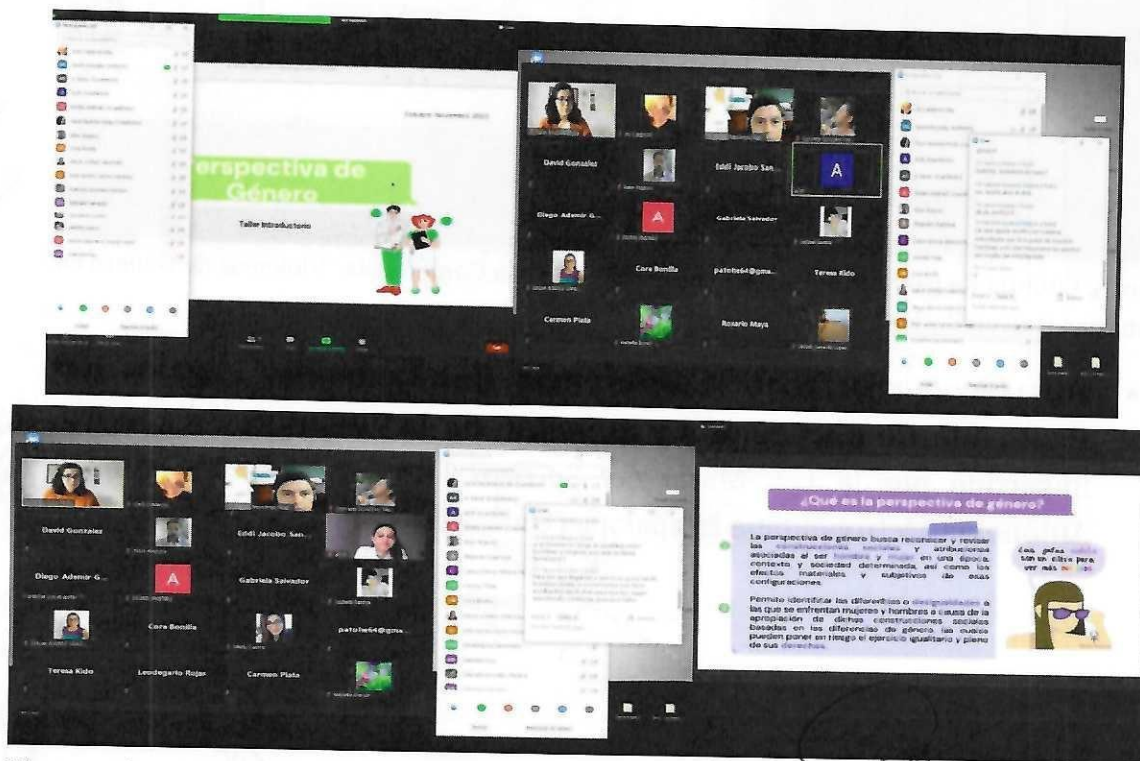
erspectiva de Género

Taller introductorio

David Gonzalez

Eddi Jacobo San...

A

Diego Ademir G...

A

Gabriela Salvador

Cora Bonilla

patohe64@gma...

Teresa Kido

Carmen Plata

Rosario Maya

David Gonzalez

Eddi Jacobo San...

Diego Ademir G...

A

Gabriela Salvador

Cora Bonilla

patohe64@gma...

Teresa Kido

Leodegario Rojas

Carmen Plata

¿Qué es la perspectiva de género?

La perspectiva de género busca reconocer y revisar las construcciones sociales y atribuciones asociadas al ser hombre y mujer en una época, contexto y sociedad determinada, así como los efectos materiales y subjetivos de esas configuraciones.

Permite identificar las diferencias o desigualdades a las que se enfrentan mujeres y hombres a causa de la apropiación de dichas construcciones sociales basadas en las diferencias de género las cuales pueden poner en riesgo el ejercicio igualitario y pleno de sus derechos.

Las gafas violeta son un clásico para ver más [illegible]